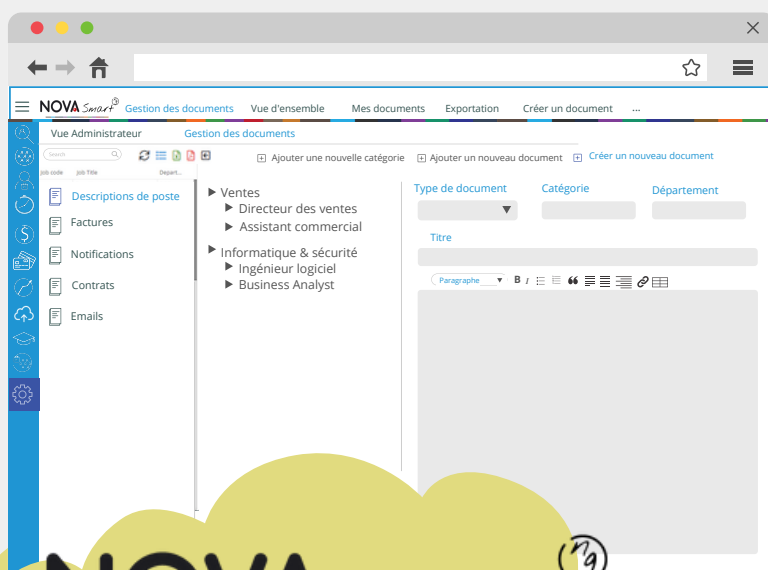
NOVA Smart

Gestion des documents | Vue d'ensemble | Mes documents | Exportation | Créer un document | ...

Vue Administrateur | Gestion des documents

Search

Job code | Job Title | Depart...

Descriptions de poste
Factures
Notifications
Contrats
Emails

Ajouter une nouvelle catégorie | Ajouter un nouveau document | Créer un nouveau document

▶ Ventes
▶ Directeur des ventes
▶ Assistant commercial
▶ Informatique & sécurité
▶ Ingénieur logiciel
▶ Business Analyst

Type de document | Catégorie | Département

Titre

Paragraphe B I